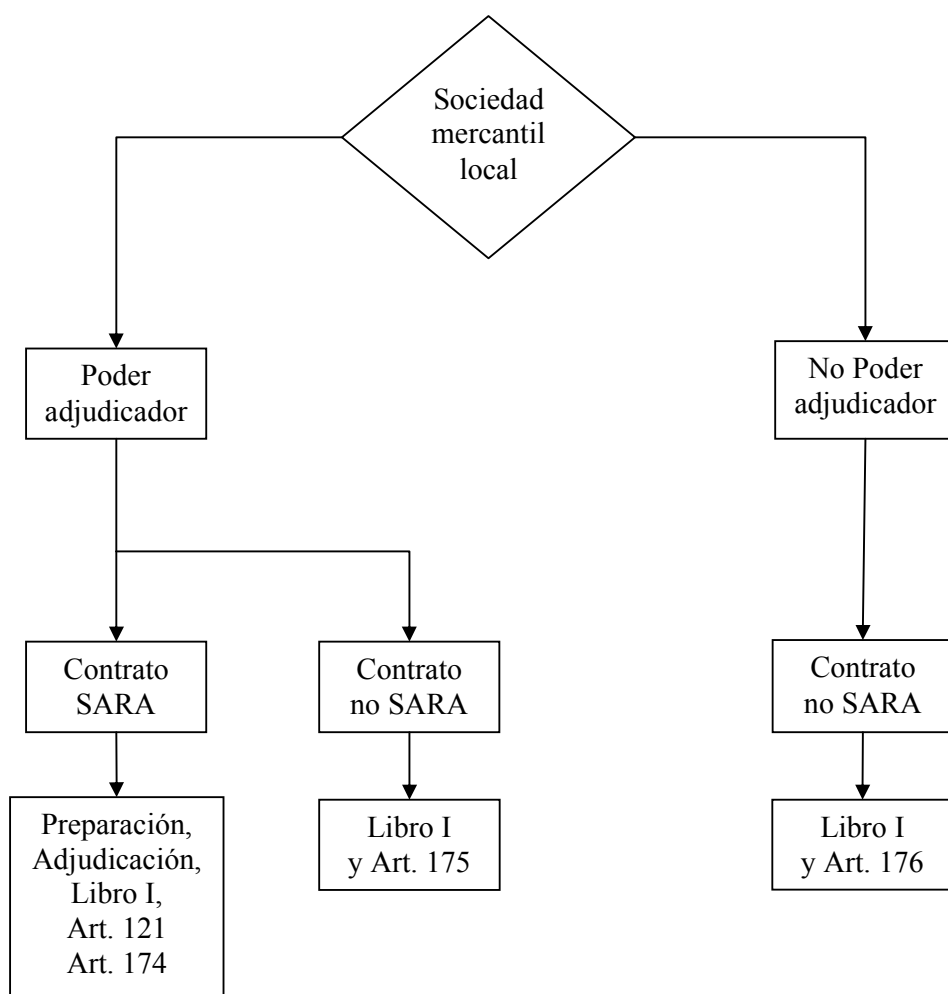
Sociedad mercantil local

Poder adjudicador

No Poder adjudicador

Contrato SARA

Contrato no SARA

Contrato no SARA

Preparación, Adjudicación, Libro I, Art. 121 Art. 174

Libro I y Art. 175

Libro I y Art. 176